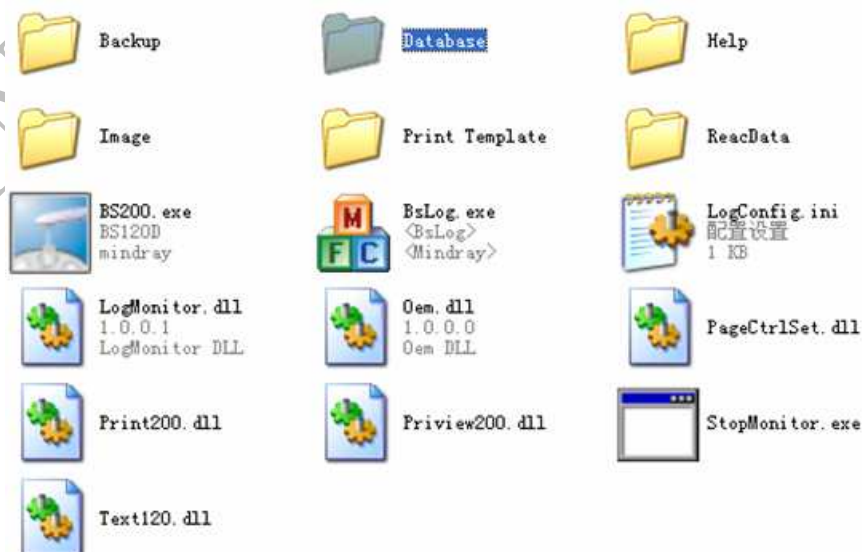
Backup

Database

Help

Image

Print Template

ReacData

BS200.exe
BS120D
mindray

BsLog.exe
<BsLog>
<Mindray>

LogConfig.ini
配置设置
1 KB

LogMonitor.dll
1.0.0.1
LogMonitor DLL

Oem.dll
1.0.0.0
Oem DLL

PageCtrlSet.dll

Print200.dll

Priview200.dll

StopMonitor.exe

Text120.dll